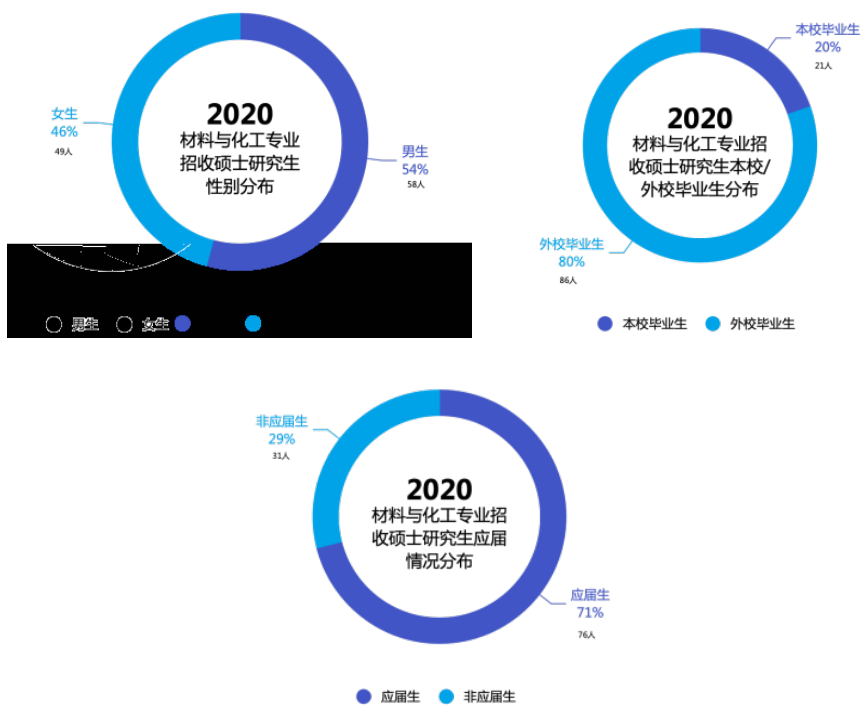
2020
材料与化工专业招收硕士研究生性别分布

女生
46%
49人

男生
54%
58人

男生 女生

2020
材料与化工专业招收硕士研究生本校/外校毕业生分布

本校毕业生
20%
21人

外校毕业生
80%
86人

本校毕业生 外校毕业生

2020
材料与化工专业招收硕士研究生应届情况分布

非应届生
29%
31人

应届生
71%
76人

应届生 非应届生